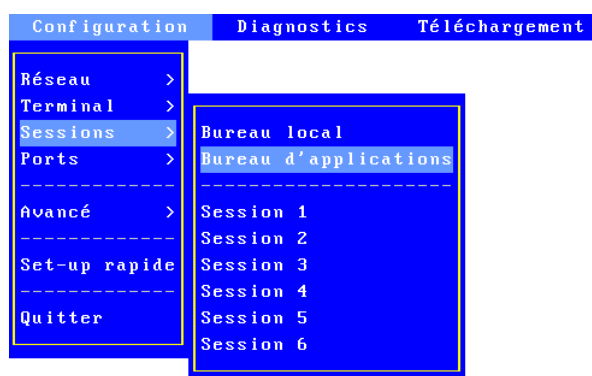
Configuration Diagnostics Téléchargement

Réseau >
Terminal >
Sessions >
Ports >
------------
Avancé >
------------
Set-up rapide
------------
Quitter

Bureau local
Bureau d'applications
--------------------
Session 1
Session 2
Session 3
Session 4
Session 5
Session 6